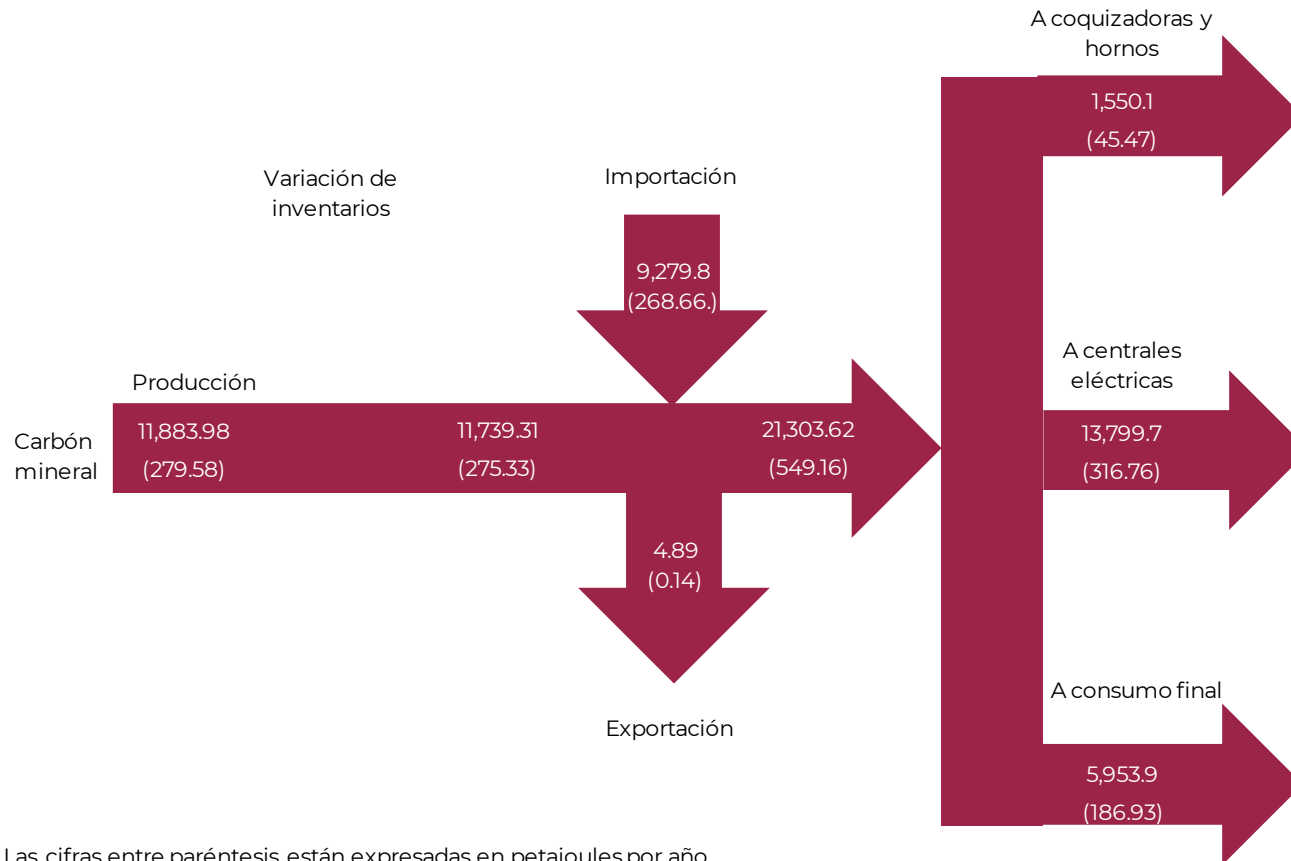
A coquizadoras y hornos

1,550.1
(45.47)

Variación de inventarios

Importación

9,279.8
(268.66.)

A centrales eléctricas

Producción

Carbón mineral

11,883.98
(279.58)

11,739.31
(275.33)

21,303.62
(549.16)

13,799.7
(316.76)

4.89
(0.14)

Exportación

A consumo final

5,953.9
(186.93)

Las cifras entre paréntesis están expresadas en petajoules por año